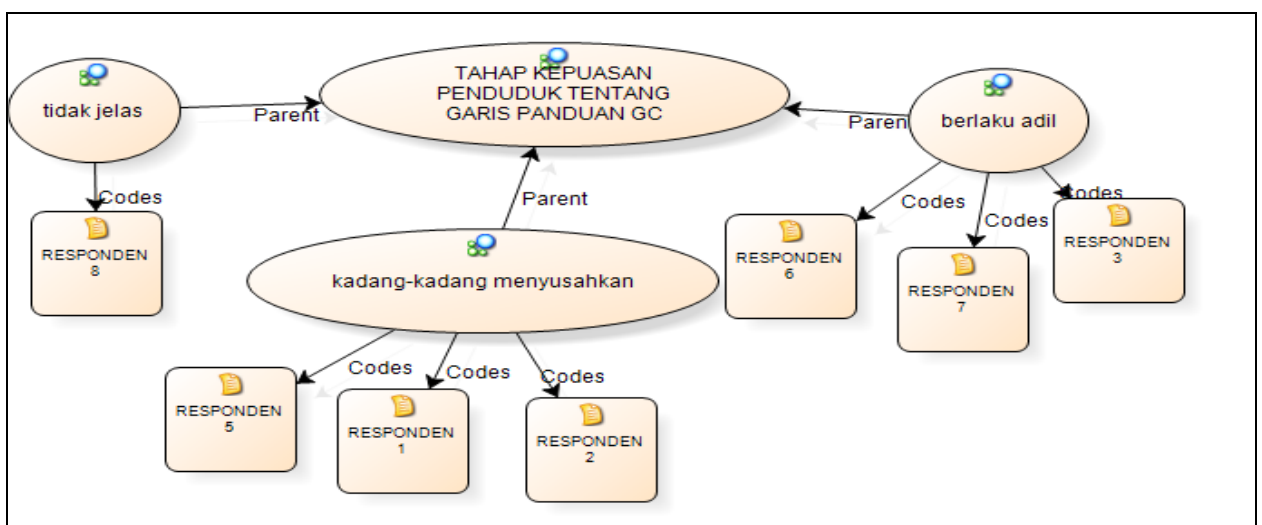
TAHAP KEPUASAN PENDUDUK TENTANG GARIS PANDUAN GC

tidak jelas

Parent

Codes

RESPONDEN 8

Parent

kadang-kadang menyusahkan

Codes

Codes

Codes

RESPONDEN 5

RESPONDEN 1

RESPONDEN 2

Paren

berlaku adil

Codes

Codes

Codes

RESPONDEN 6

RESPONDEN 7

RESPONDEN 3